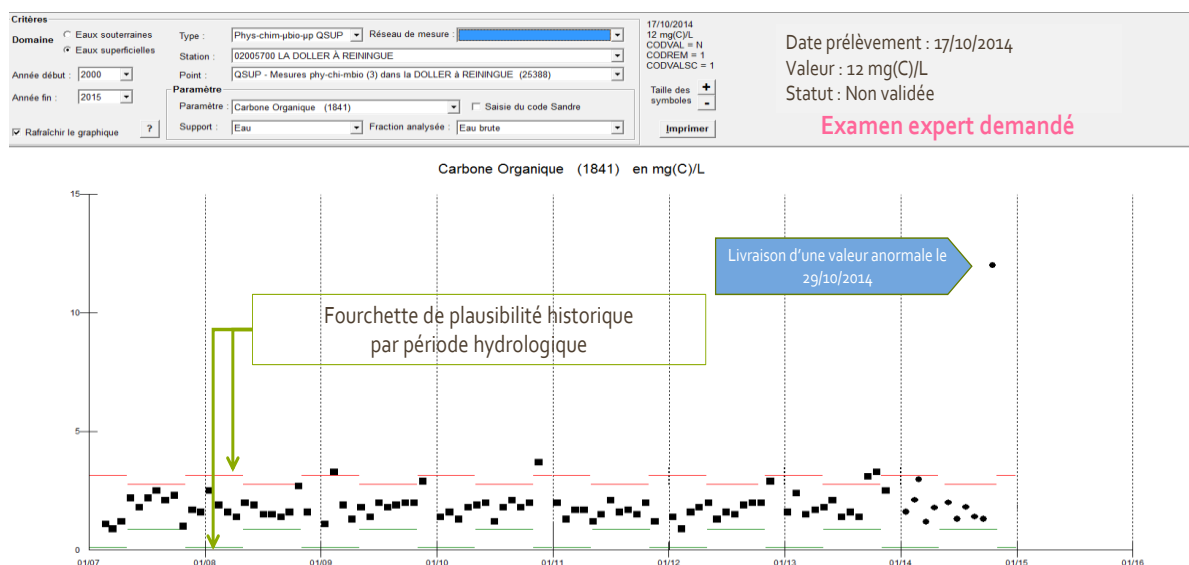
Critères

Domaine
Eaux souterraines
Eaux superficielles

Année début : 2000
Année fin : 2015

Rafraîchir le graphique ?

Type : Phys-chim-µbio-µp QSUP
Réseau de mesure :
Station : 02005700 LA DOLLER À REININGUE
Point : QSUP - Mesures phy-chi-mbio (3) dans la DOLLER à REININGUE (25388)

Paramètre
Paramètre : Carbone Organique (1841)
Saisie du code Sandre
Support : Eau
Fraction analysée : Eau brute

17/10/2014
12 mg(C)/L
CODVAL = N
CODREM = 1
CODVALSC = 1

Taille des symboles + -

Imprimer

Date prélèvement : 17/10/2014
Valeur : 12 mg(C)/L
Statut : Non validée

Examen expert demandé

Carbone Organique (1841) en mg(C)/L

Livraison d'une valeur anormale le 29/10/2014

Fourchette de plausibilité historique par période hydrologique

15
10
5
0

01/07
01/08
01/09
01/10
01/11
01/12
01/13
01/14
01/15
01/16